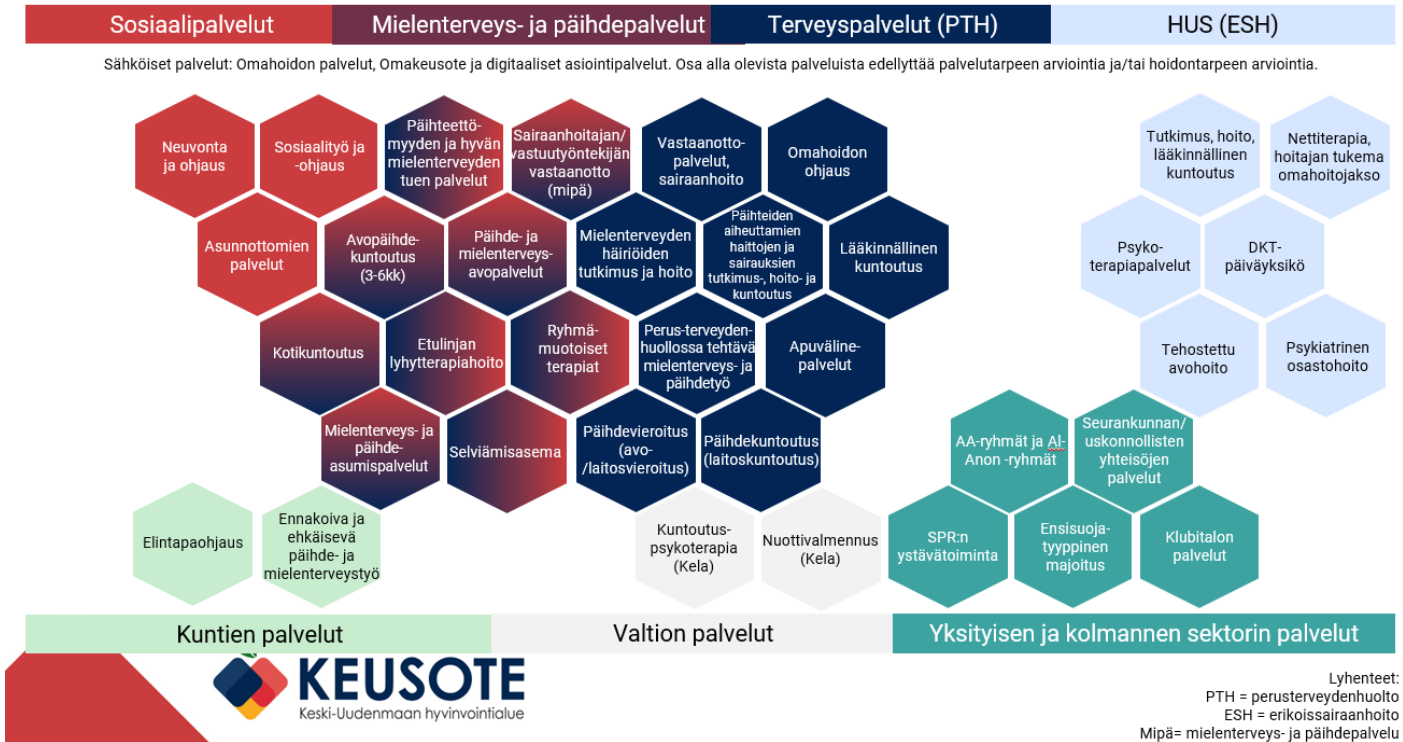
Sosiaalipalvelut | Mielenterveys- ja päihdepalvelut | Terveyspalvelut (PTH) | HUS (ESH)

Sähköiset palvelut: Omahoidon palvelut, Omakeusote ja digitaaliset asiointipalvelut. Osa alla olevista palveluista edellyttää palvelutarpeen arviointia ja/tai hoidontarpeen arviointia.

Neuvonta ja ohjaus

Sosiaalityö ja -ohjaus

Päihteettömyyden ja hyvän mielenterveyden tuen palvelut

Sairaanhoitajan/ vastuutyöntekijän vastaanotto (mipä)

Vastaanottopalvelut, sairaanhoito

Omahoidon ohjaus

Tutkimus, hoito, lääkinnällinen kuntoutus

Nettiterapia, hoitajan tukema omahoitojakso

Asunnottomien palvelut

Avopäihdekuntoutus (3-6kk)

Päihde- ja mielenterveysavopalvelut

Mielenterveyden häiriöiden tutkimus ja hoito

Päihteiden aiheuttamien haittojen ja sairauksien tutkimus-, hoito- ja kuntoutus

Lääkinnällinen kuntoutus

Psykoterapiapalvelut

DKT-päiväyksikö

Kotikuntoutus

Etulinjan lyhytterapiahoito

Ryhmämuotoiset terapiat

Perus-terveydenhuollossa tehtävä mielenterveys- ja päihdetyö

Apuvälinepalvelut

Tehostettu avohoito

Psykiatrinen osastohoito

Mielenterveys- ja päihdeasumispalvelut

Selviämisasema

Päihdevieroitus (avo-/laitosvieroitus)

Päihdekuntoutus (laitoskuntoutus)

AA-ryhmät ja Al-Anon -ryhmät

Seurankunnan/ uskonnollisten yhteisöjen palvelut

Elintapaohjaus

Ennakoiva ja ehkäisevä päihde- ja mielenterveystyö

Kuntoutuspsykoterapia (Kela)

Nuottivalmennus (Kela)

SPR:n ystävätoiminta

Ensisuojatyyppinen majoitus

Klubitalon palvelut

Kuntien palvelut | Valtion palvelut | Yksityisen ja kolmannen sektorin palvelut

KEUSOTE
Keski-Uudenmaan hyvinvointialue

Lyhenteet:
PTH = perusterveydenhuolto
ESH = erikoissairaanhoito
Mipä= mielenterveys- ja päihdepalvelu